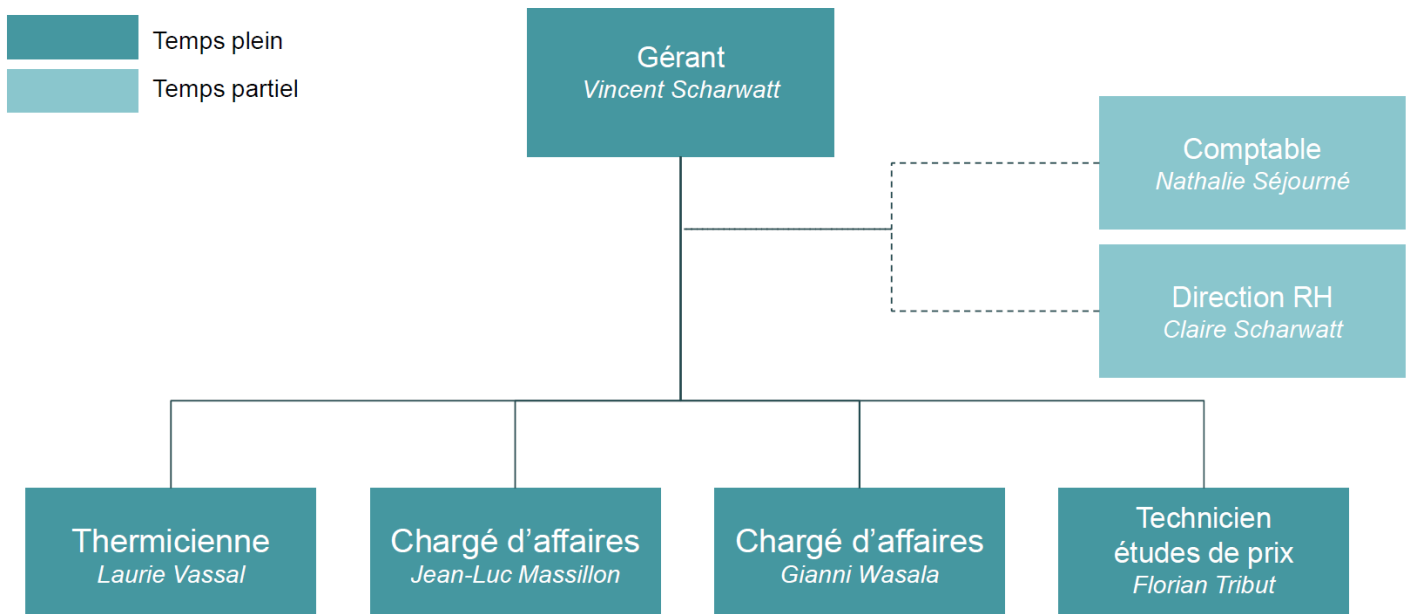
Temps plein

Temps partiel

Gérant
*Vincent Scharwatt*

Comptable
*Nathalie Séjourné*

Direction RH
*Claire Scharwatt*

Thermicienne
*Laurie Vassal*

Chargé d'affaires
*Jean-Luc Massillon*

Chargé d'affaires
*Gianni Wasala*

Technicien études de prix
*Florian Tribut*